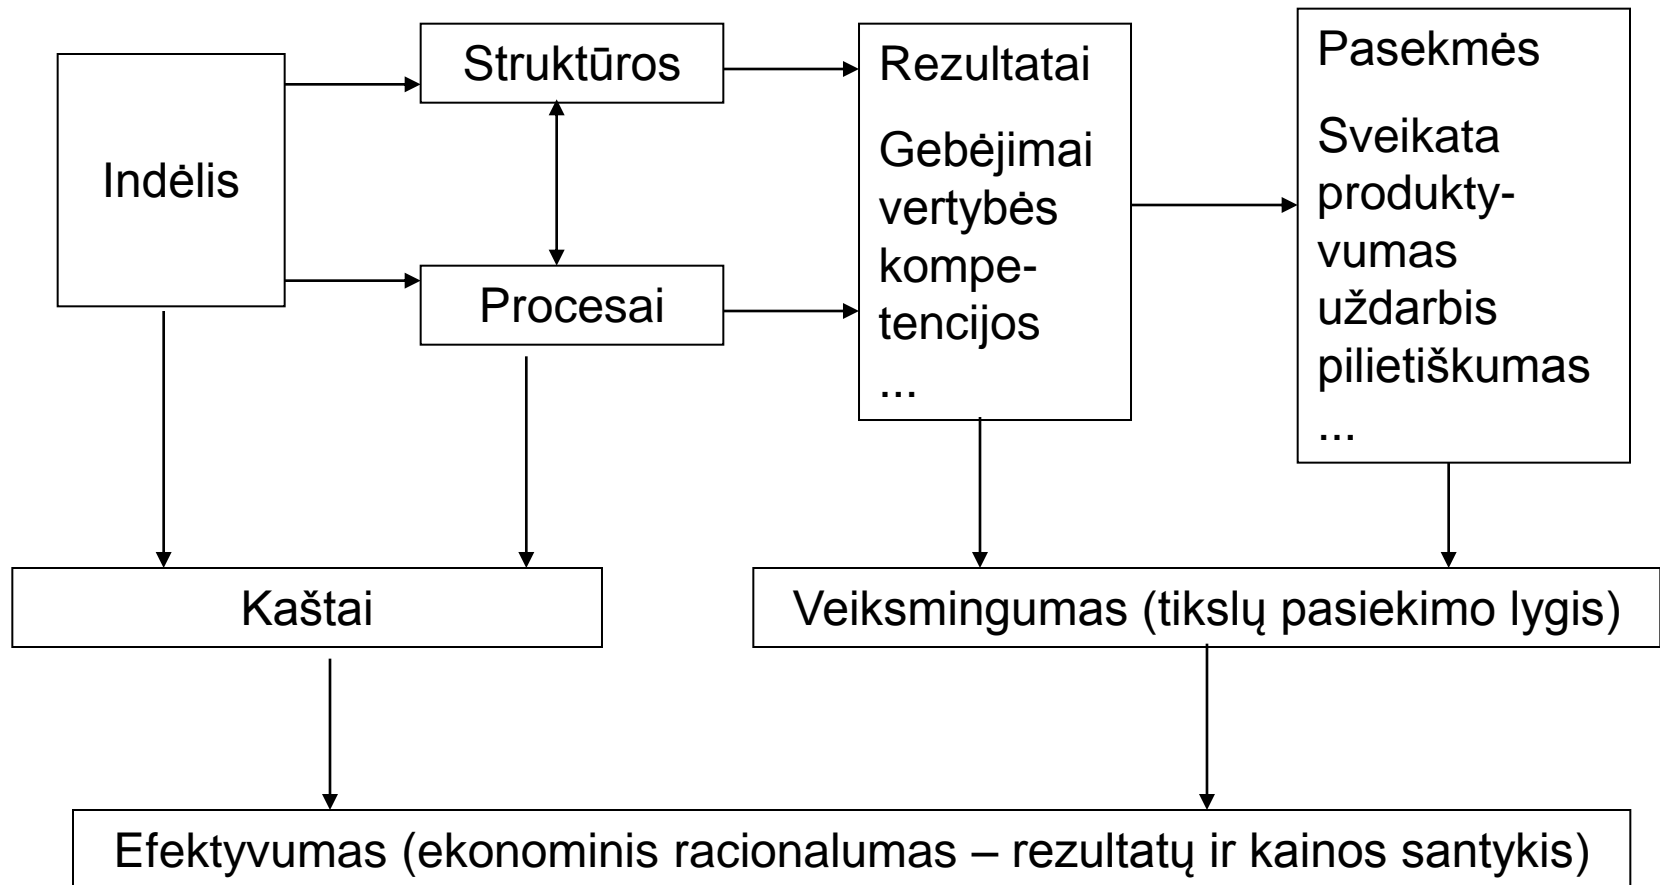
Indėlis

Struktūros

Procesai

Rezultatai

Gebėjimai vertybės kompetencijos
...

Pasekmės

Sveikata produktyvumas uždarbis pilietiškumas
...

Kaštai

Veiksmingumas (tikslų pasiekimo lygis)

Efektyvumas (ekonominis racionalumas – rezultatų ir kainos santykis)